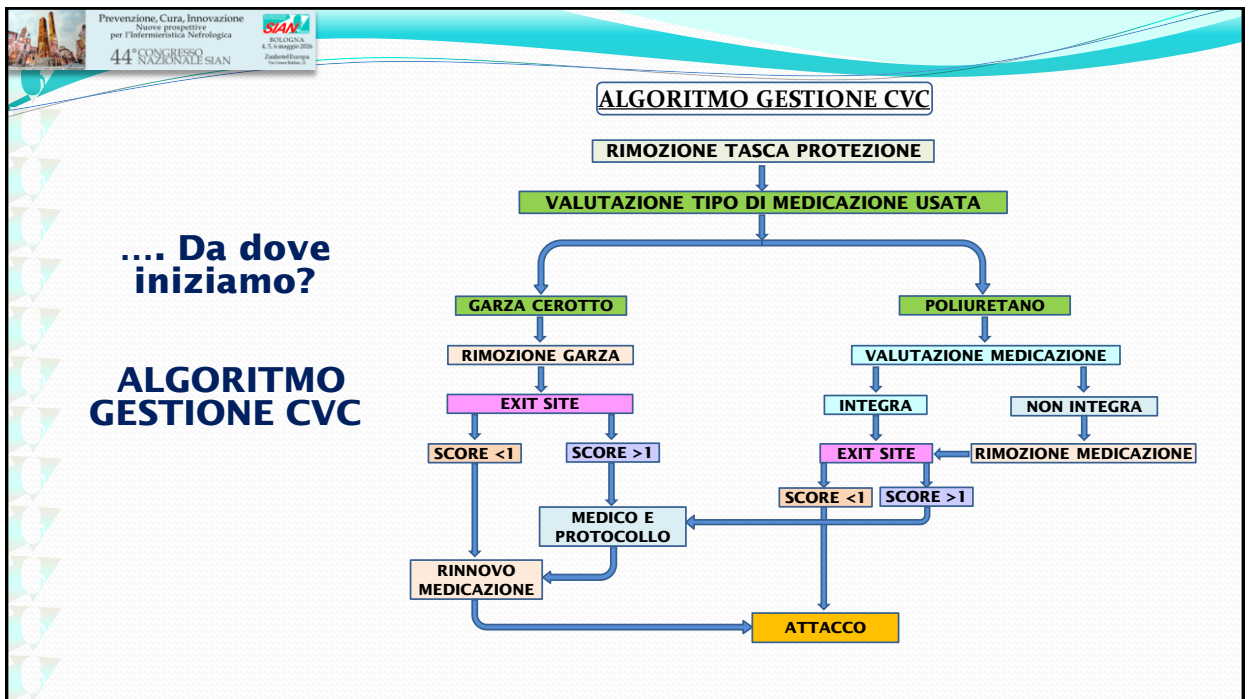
Prevenzione, Cura, Innovazione
Nuove prospettive per l'Infermieristica Nefrologica
44° CONGRESSO NAZIONALE SIAN

SIAN
BOLOGNA
4, 5, 6 maggio 2026
Zanhotel Europa
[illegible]

ALGORITMO GESTIONE CVC

RIMOZIONE TASCA PROTEZIONE

VALUTAZIONE TIPO DI MEDICAZIONE USATA

.... Da dove iniziamo?

ALGORITMO GESTIONE CVC

GARZA CEROTTO

RIMOZIONE GARZA

EXIT SITE

SCORE <1

SCORE >1

MEDICO E PROTOCOLLO

RINNOVO MEDICAZIONE

POLIURETANO

VALUTAZIONE MEDICAZIONE

INTEGRA

NON INTEGRA

EXIT SITE

RIMOZIONE MEDICAZIONE

SCORE <1

SCORE >1

ATTACCO